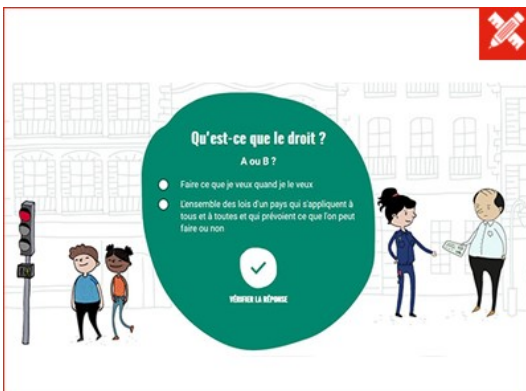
Qu'est-ce que le droit ?

A ou B ?

Faire ce que je veux quand je le veux

L'ensemble des lois d'un pays qui s'appliquent à tous et à toutes et qui prévoient ce que l'on peut faire ou non

VÉRIFIER LA RÉPONSE